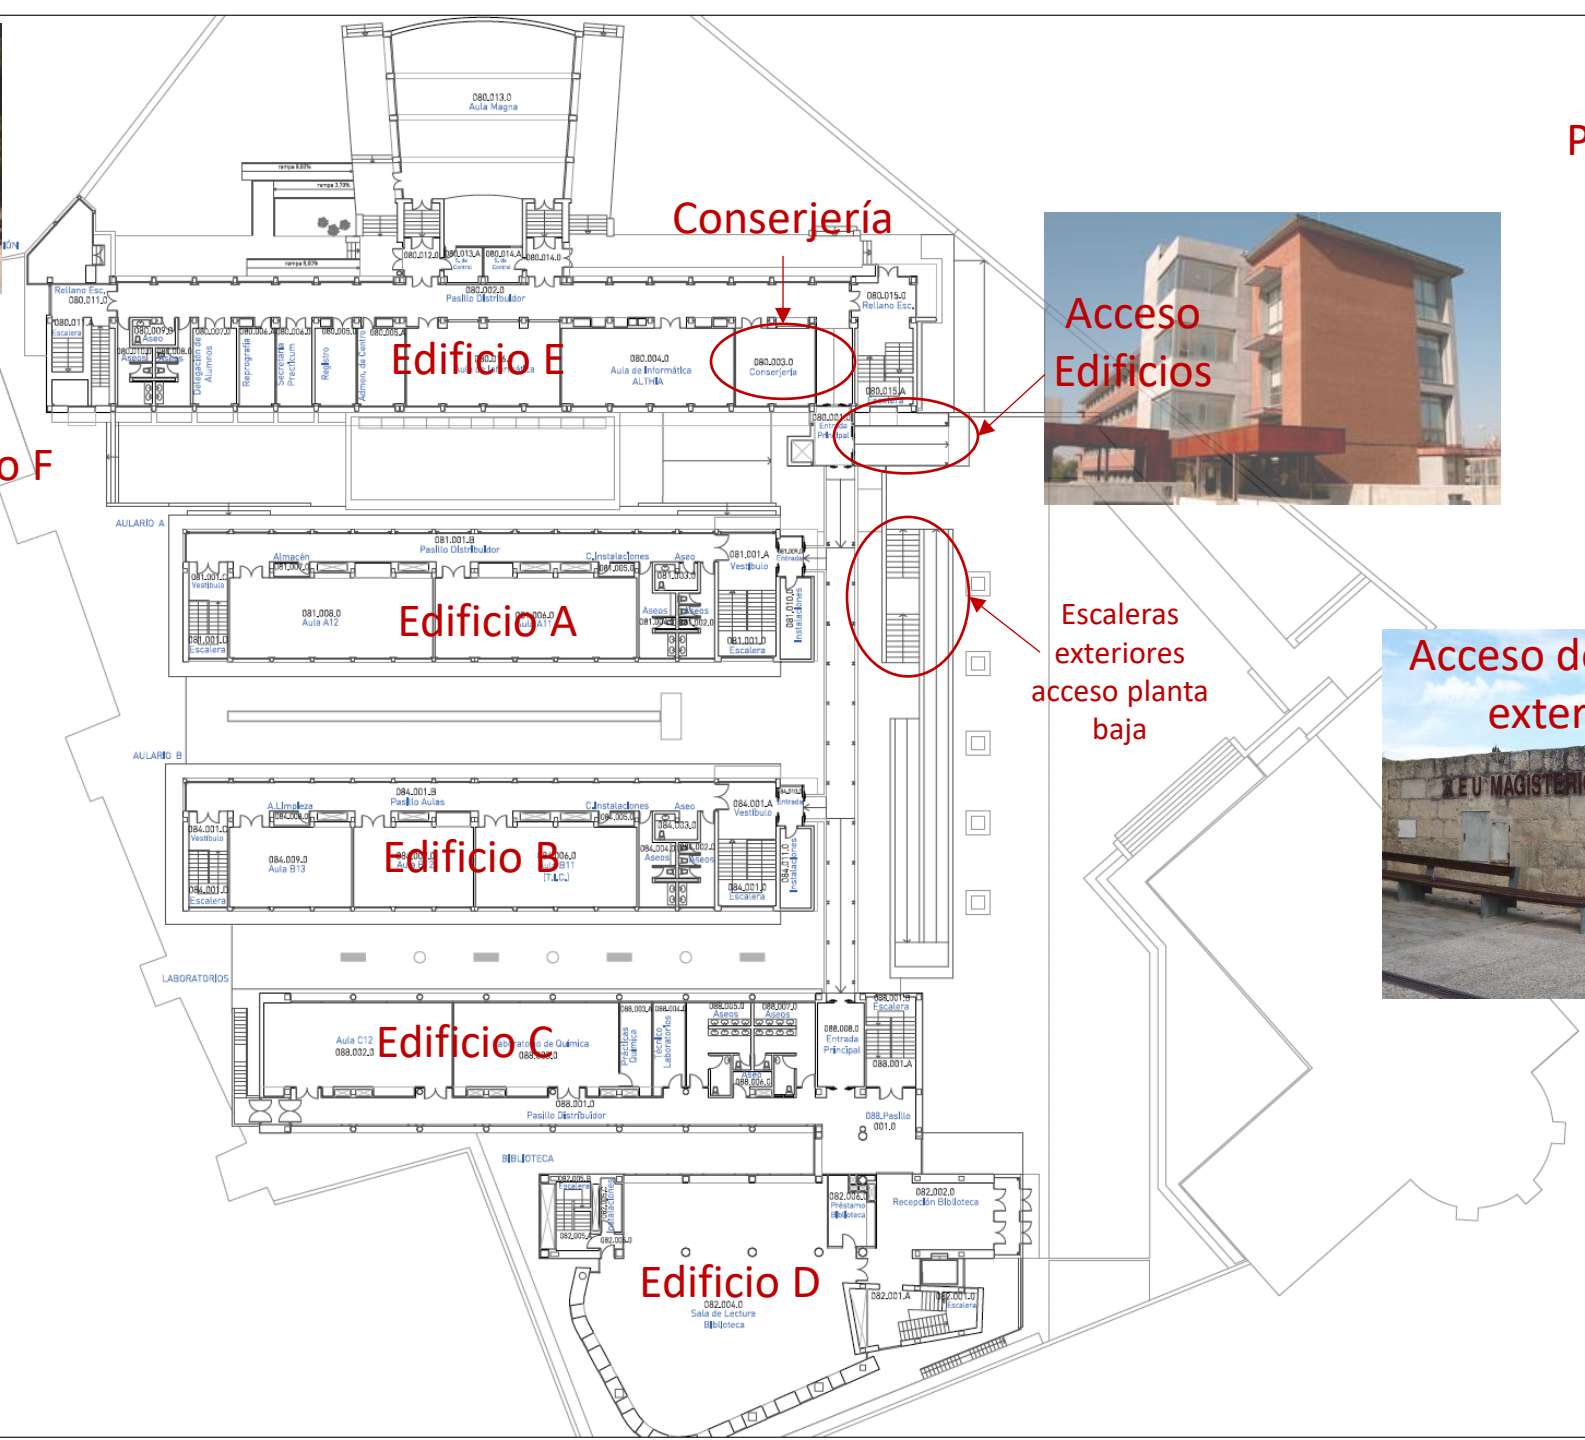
P

o F

080.013.0
Aula Magna

rampa 8,00%
rampa 3,73%
rampa 8,00%

080.012.0 080.013.A S. de Control 080.014.A S. de Control 080.014.0

Conserjería

Rellano Esc. 080.011.0

080.002.0
Pasillo Distribuidor

080.015.0
Rellano Esc.

080.01 Escalera
080.009.0 Aseo
Aseos
080.007.0 080.006.A 080.006.0 080.005.0 080.005.A
Delegación de Alumnos
Reprografía
Secretaría Practicum
Registro
Admon. de Centro

Edificio E

Aula de Informática

080.004.0
Aula de Informática
ALTHIA

080.003.0
Conserjería

080.015.A Escalera

080.001 Entrada Principal

Acceso Edificios

AULARIO A

081.001.B
Pasillo Distribuidor
Almacén
081.007.0
C.Instalaciones
081.005.0
Aseo
081.003.0
081.001.A
Vestíbulo
081.009 Entrada
081.001.C Vestíbulo
081.008.0
Aula A12
081.006.0
Aula A11

Edificio A

Aseos
Aseos
081.004 081.002.0
081.001.0 Escalera
081.001.0 Escalera
081.010.0 Instalaciones

Escaleras exteriores acceso planta baja

Acceso d
exter

XEU MAGISTERI

AULARIO B

084.001.B
Pasillo Aulas
A.Limpieza
084.008.0
C.Instalaciones
084.005.0
Aseo
084.003.0
084.001.A
Vestíbulo
Entrada
084.001.C Vestíbulo
084.009.0
Aula B13
084.007.0
Aula B12
084.006.0
Aula B11
(T.I.C.)

Edificio B

084.004 Aseos
084.002.0 Aseos
084.001.0 Escalera
084.001.0 Escalera
084.011.0 Instalaciones

LABORATORIOS

Aula C12
088.002.0

Edificio C

Laboratorio de Química
088.003.0
088.003.A 088.004.0
Prácticas Química
Técnico Laboratorios
088.005.0 Aseos
088.007.0 Aseos
Aseo 088.006.0
088.008.0 Entrada Principal
088.001.B Escalera
088.001.A
088.001.0
Pasillo Distribuidor
088.Pasillo 001.0

BIBLIOTECA

082.005.B Escalera
Instalaciones
082.005 082.005.0
082.006.0 Préstamo Biblioteca
082.002.0
Recepción Biblioteca

Edificio D

082.004.0
Sala de Lectura
Biblioteca
082.001.A
082.001.0 Escalera